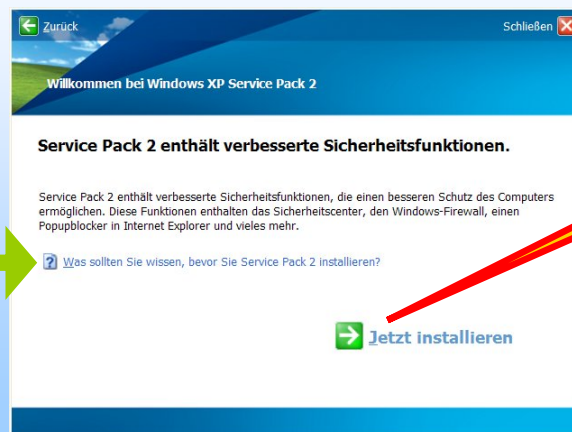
Zurück

Schließen

Willkommen bei Windows XP Service Pack 2

Service Pack 2 enthält verbesserte Sicherheitsfunktionen.

Service Pack 2 enthält verbesserte Sicherheitsfunktionen, die einen besseren Schutz des Computers ermöglichen. Diese Funktionen enthalten das Sicherheitscenter, den Windows-Firewall, einen Popupblocker in Internet Explorer und vieles mehr.

Was sollten Sie wissen, bevor Sie Service Pack 2 installieren?

Jetzt installieren